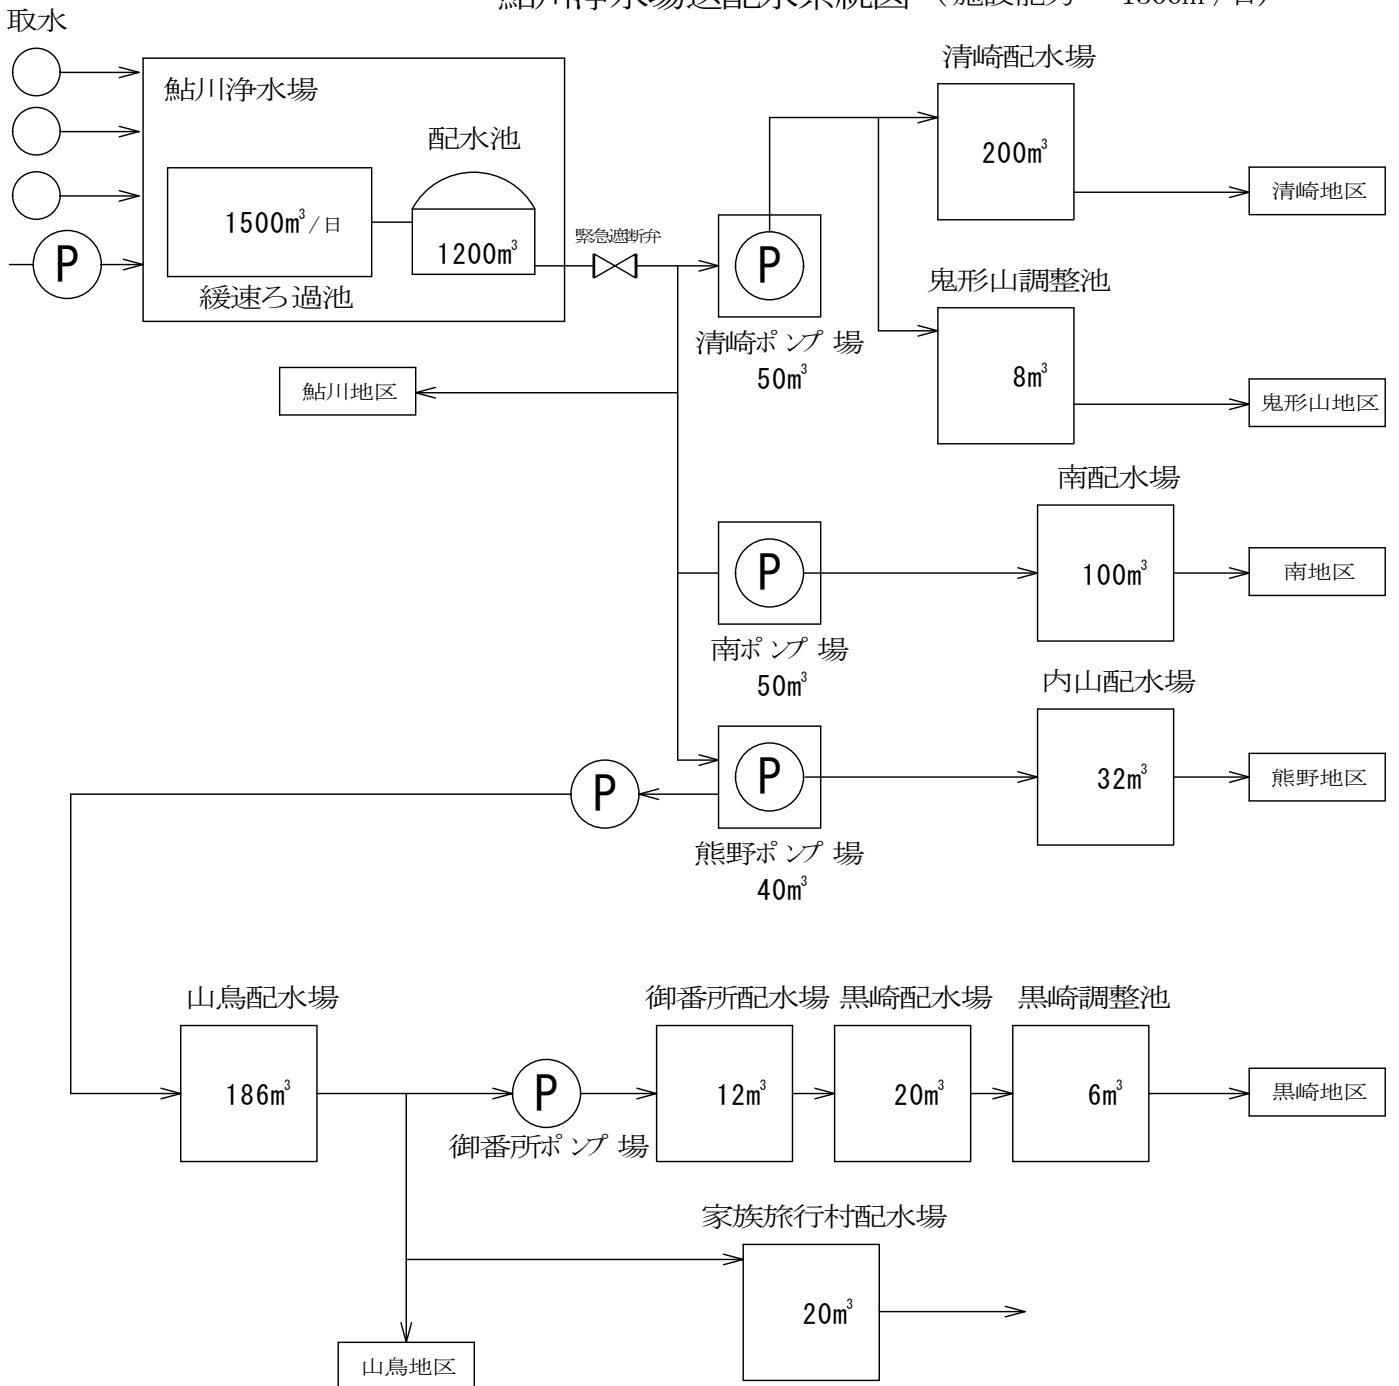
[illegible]（施設能力 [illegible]）

取水

P

鮎川浄水場

配水池

$1500m^3$/日

$1200m^3$

緩速ろ過池

緊急遮断弁

P

清崎ポンプ場
$50m^3$

清崎配水場

$200m^3$

清崎地区

鬼形山調整池

$8m^3$

鬼形山地区

鮎川地区

南配水場

P

$100m^3$

南地区

南ポンプ場
$50m^3$

内山配水場

P

P

$32m^3$

熊野地区

熊野ポンプ場
$40m^3$

山鳥配水場

御番所配水場 黒崎配水場 黒崎調整池

$186m^3$

P

$12m^3$

$20m^3$

$6m^3$

黒崎地区

御番所ポンプ場

家族旅行村配水場

$20m^3$

山鳥地区